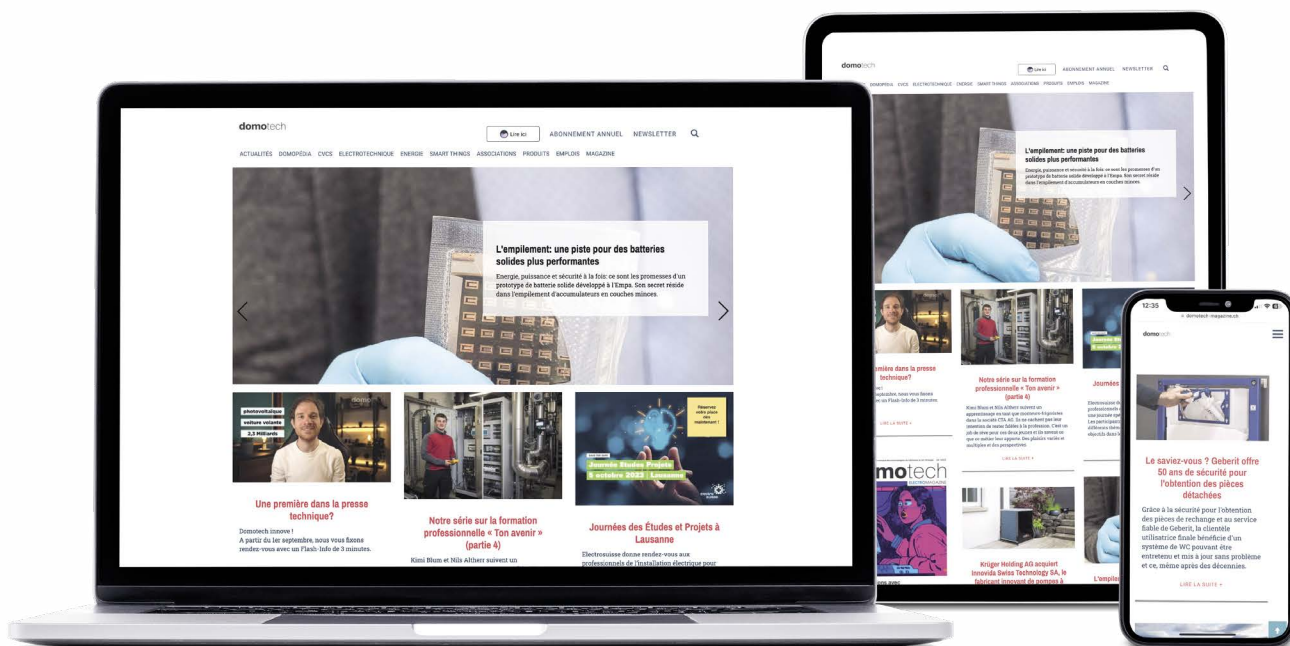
domotech

Lire ici ABONNEMENT ANNUEL NEWSLETTER

ACTUALITÉS DOMOPÉDIA CVCS ELECTROTECHNIQUE ENERGIE SMART THINGS ASSOCIATIONS PRODUITS EMPLOIS MAGAZINE

L'empilement: une piste pour des batteries solides plus performantes

Energie, puissance et sécurité à la fois: ce sont les promesses d'un prototype de batterie solide développé à l'Empa. Son secret réside dans l'empilement d'accumulateurs en couches minces.

photovoltaïque
voiture volante
2,3 Milliards

Réservez votre place dès maintenant !

Journée Études Projets
5 octobre 2022 | Lausanne

Une première dans la presse technique?

Domotech innove !
A partir du 1er septembre, nous vous fixons rendez-vous avec un Flash-Info de 3 minutes.

Notre série sur la formation professionnelle « Ton avenir » (partie 4)

Kimi Blum et Nils Altherr suivent un

Journées des Études et Projets à Lausanne

Electrosuisse donne rendez-vous aux professionnels de l'installation électrique pour

domotech

Lire ici ABONNEMENT ANNUEL NEWSLETTER

ACTUALITÉS DOMOPÉDIA CVCS ELECTROTECHNIQUE ENERGIE SMART THINGS ASSOCIATIONS PRODUITS EMPLOIS MAGAZINE

L'empilement: une piste pour des batteries solides plus performantes

Energie, puissance et sécurité à la fois: ce sont les promesses d'un prototype de batterie solide développé à l'Empa. Son secret réside dans l'empilement d'accumulateurs en couches minces.

mière dans la presse technique?

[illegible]

LIRE LA SUITE »

Notre série sur la formation professionnelle « Ton avenir » (partie 4)

Kimi Blum et Nils Altherr suivent un apprentissage en tant que monteurs électriciens dans la société CTA AG. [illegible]

LIRE LA SUITE »

Journées

domotech
ELECTROMAGAZINE

Krüger Holding AG acquiert Innovia Swiss Technology SA, le fabricant innovant de pompes à

L'empl

12:35

domotech-magazine.ch

domotech

Le saviez-vous ? Geberit offre 50 ans de sécurité pour l'obtention des pièces détachées

Grâce à la sécurité pour l'obtention des pièces de rechange et au service fiable de Geberit, la clientèle utilisatrice finale bénéficie d'un système de WC pouvant être entretenu et mis à jour sans problème et ce, même après des décennies.

LIRE LA SUITE »